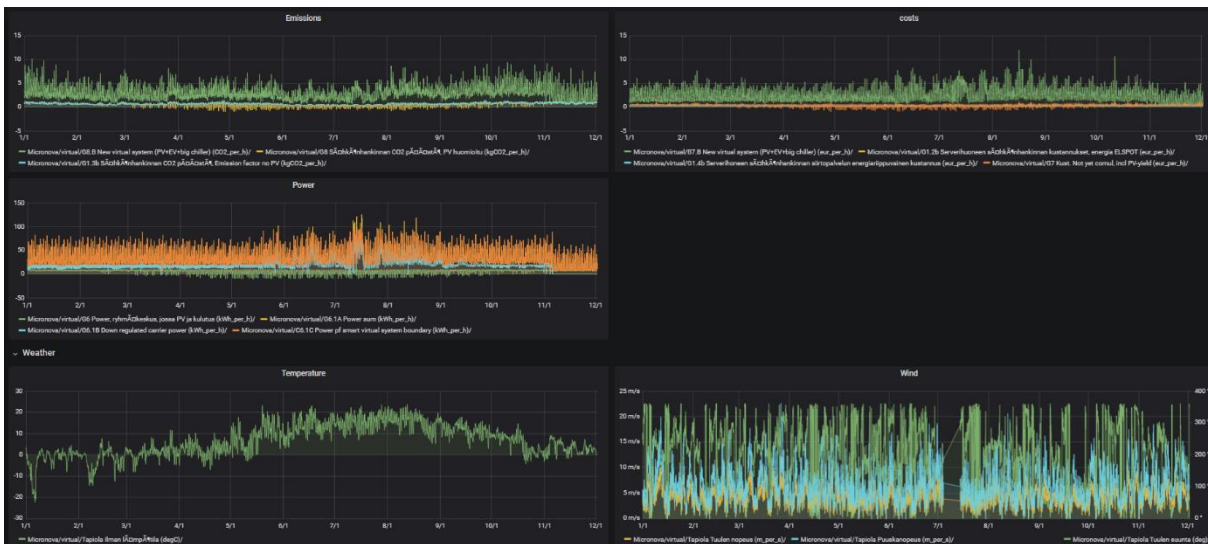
Emissions

15
10
5
0
-5

1/1 2/1 3/1 4/1 5/1 6/1 7/1 8/1 9/1 10/1 11/1 12/1

— Micronova/virtual/08.B New virtual system (PV+EV+big chiller) (CO2_per_h)/ — Micronova/virtual/08 SÃ¤hkÃ¶nhankinnan CO2 pÃ¤Ã¤stÃ¶, PV huomioitu (kgCO2_per_h)/
— Micronova/virtual/01.3b SÃ¤hkÃ¶nhankinnan CO2 pÃ¤Ã¤stÃ¶, Emission factor no PV (kgCO2_per_h)/

costs

15
10
5
0
-5

1/1 2/1 3/1 4/1 5/1 6/1 7/1 8/1 9/1 10/1 11/1 12/1

— Micronova/virtual/07.B New virtual system (PV+EV+big chiller) (eur_per_h)/ — Micronova/virtual/01.2b Serverihuoneen sÃ¤hkÃ¶nhankinnan kustannukset, energia ELSPOT (eur_per_h)/
— Micronova/virtual/01.4b Serverihuoneen sÃ¤hkÃ¶nhankinnan siirtopalvelun energiariippuvainen kustannus (eur_per_h)/ — Micronova/virtual/07 Kust. Not yet cumul. incl PV-yield (eur_per_h)/

Power

150
100
50
0
-50

1/1 2/1 3/1 4/1 5/1 6/1 7/1 8/1 9/1 10/1 11/1 12/1

— Micronova/virtual/06 Power, ryhmÃ¤keskus, jossa PV ja kulutus (kWh_per_h)/ — Micronova/virtual/06.1A Power sum (kWh_per_h)/
— Micronova/virtual/06.1B Down regulated carrier power (kWh_per_h)/ — Micronova/virtual/06.1C Power pf smart virtual system boundary (kWh_per_h)/

Weather

Temperature

30
20
10
0
-10
-20
-30

1/1 2/1 3/1 4/1 5/1 6/1 7/1 8/1 9/1 10/1 11/1 12/1

— Micronova/virtual/Tapiola Ilman lÃ¤mpÃ¶tila (degC)/

Wind

25 m/s
20 m/s
15 m/s
10 m/s
5 m/s
0 m/s

400
300
200
100
0 °

1/1 2/1 3/1 4/1 5/1 6/1 7/1 8/1 9/1 10/1 11/1 12/1

— Micronova/virtual/Tapiola Tuulen nopeus (m_per_s)/ — Micronova/virtual/Tapiola Puuskanopeus (m_per_s)/ — Micronova/virtual/Tapiola Tuulen suunta (deg)